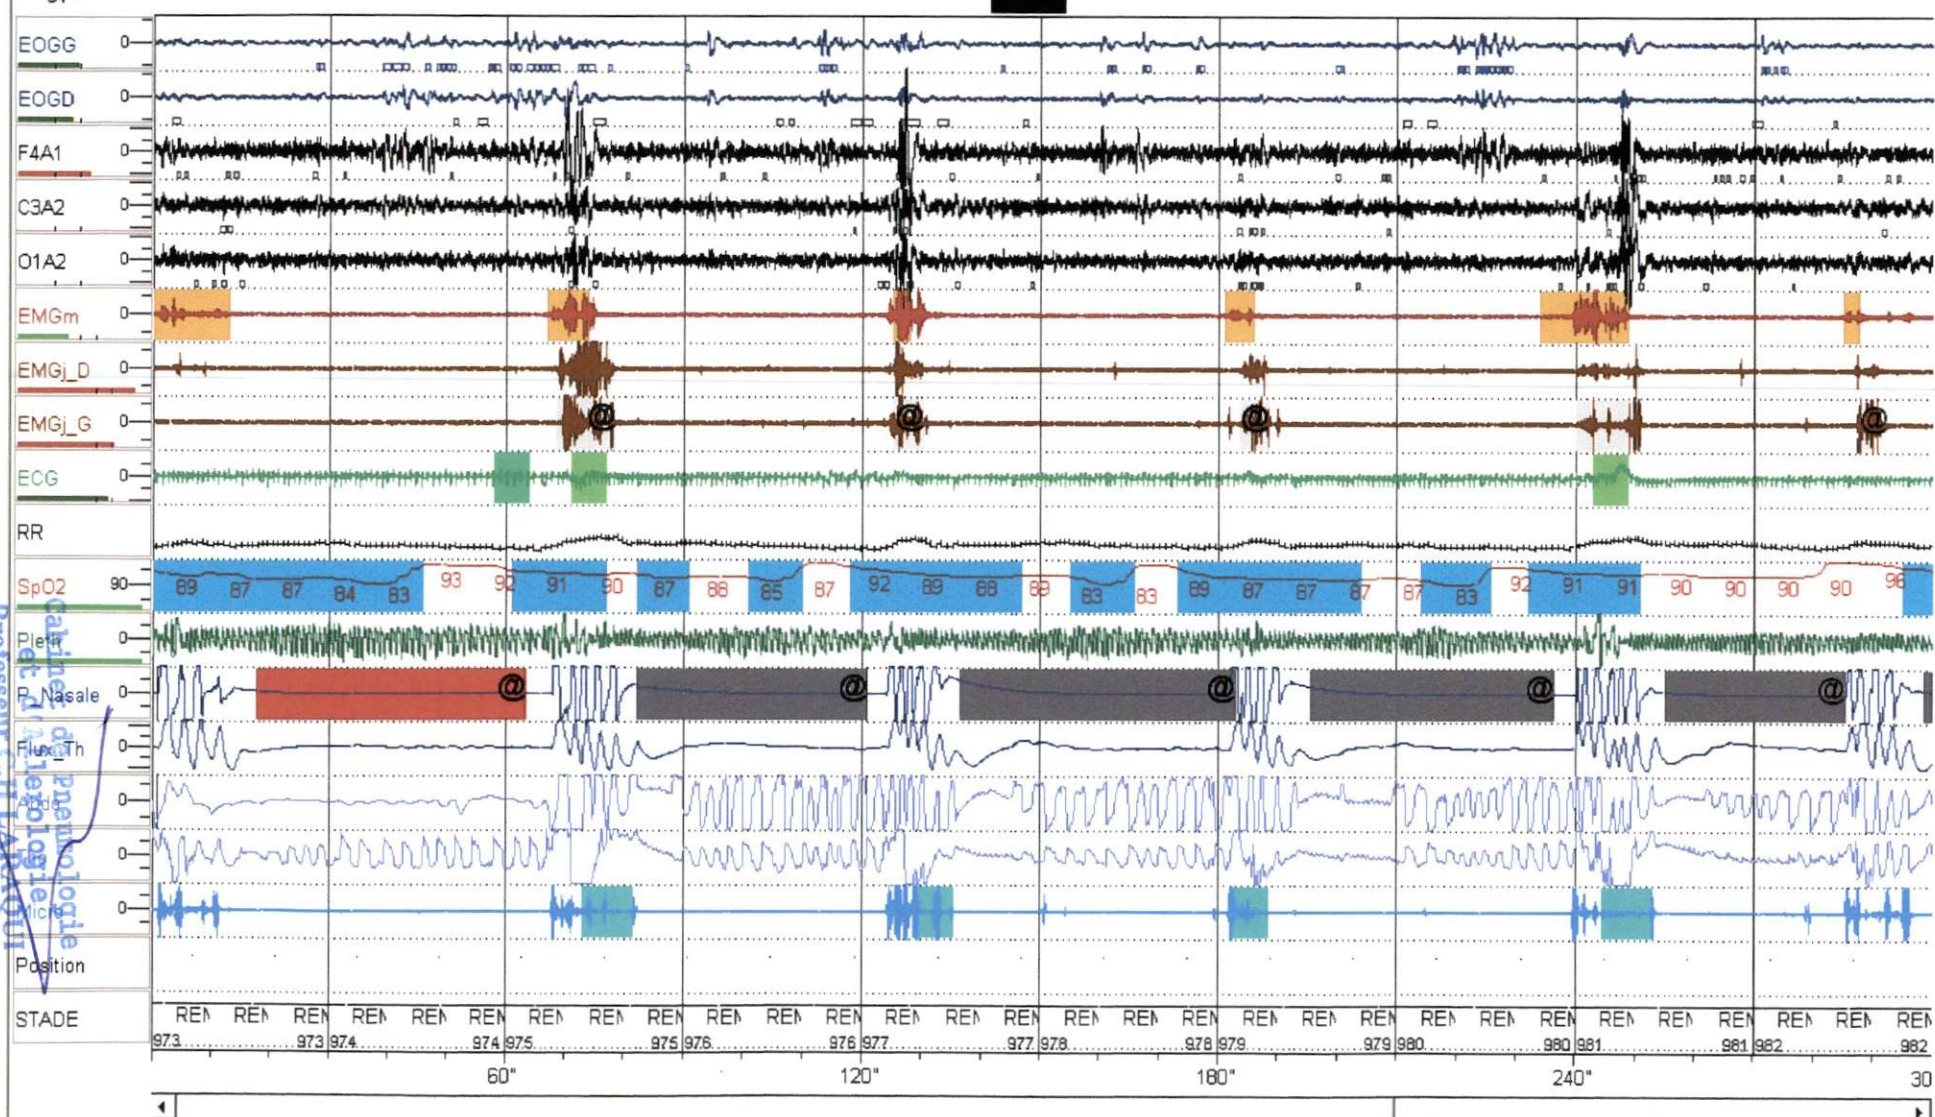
EOGG 0
EOGD 0
F4A1 0
C3A2 0
O1A2 0
EMGm 0
EMGj_D 0
EMGj_G 0
ECG 0
RR
SpO2 90
Pleth 0
P_Nasale 0
Flux_Th 0
Abdo 0
0
Micro 0
Position
STADE

89 87 87 84 83 93 92 91 90 87 88 85 87 92 89 88 89 83 83 89 87 87 87 87 83 92 91 91 90 90 90 90 96

@ @ @ @ @ @ @ @ @ @

REM REM REM REM REM REM REM REM REM REM REM REM REM REM REM REM REM REM REM REM REM REM REM REM REM REM REM REM REM REM

973 973 974 974 975 975 976 976 977 977 978 978 979 979 980 980 981 981 982 982

60" 120" 180" 240" 30

Cabinet de Pneumologie et d'Allergologie
Professeur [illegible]